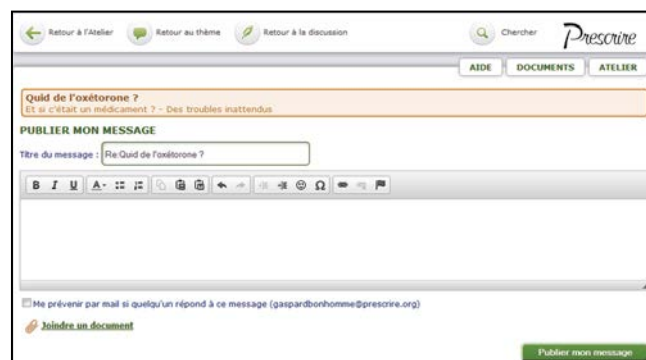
Retour à l'Atelier Retour au thème Retour à la discussion Chercher Prescrire

AIDE DOCUMENTS ATELIER

Quid de l'oxétorone ?
Et si c'était un médicament ? - Des troubles inattendus

PUBLIER MON MESSAGE

Titre du message : Re:Quid de l'oxétorone ?

B I U A

Me prévenir par mail si quelqu'un répond à ce message (gaspardbonhomme@prescrire.org)

Joindre un document

Publier mon message